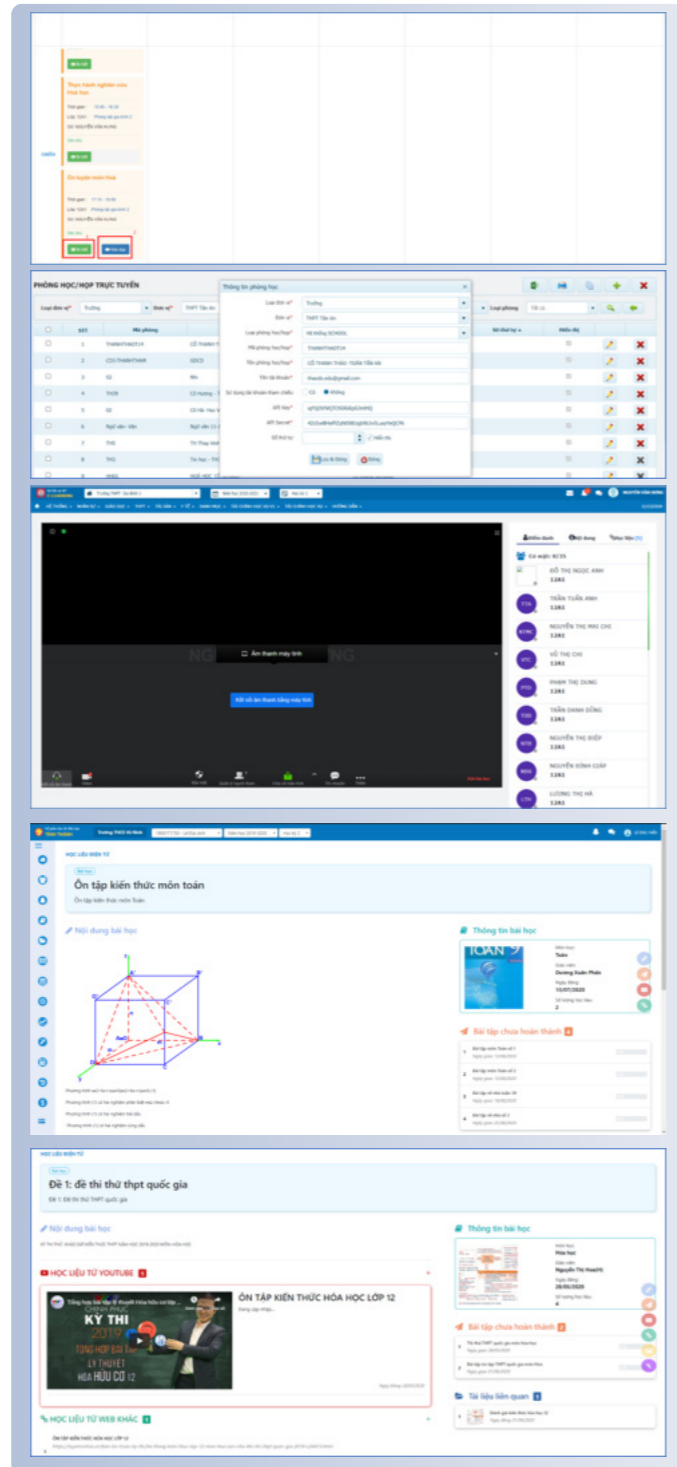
Thực hành nghiên cứu Hoá học

Ôn luyện môn Hoá

PHÒNG HỌC/HỌP TRỰC TUYẾN

Loại đơn vị* Trường

Đơn vị* THPT Tân An

Loại phòng

| STT | Mã phòng | | Số thứ tự | Hiển thị |
|---|---|---|---|---|
| 1 | THANHTHAO214 | | | |
| 2 | CO-THANHTHAM | | | |
| 3 | 02 | | | |
| 4 | THON | | | |
| 5 | 02 | | | |
| 6 | Ngữ văn- Văn | | | |
| 7 | THG | | | |
| 8 | THG | | | |

Thông tin phòng học

Loại đơn vị* Trường

Đơn vị* THPT Tân An

Loại phòng học/họp* Hệ thống SCHOOL

Mã phòng học/họp* THANHTHAO214

Tên phòng học/họp* CÔ THANH THẢO- TOÁN TÂN AN

Tên tài khoản* thaodo.edu@gmail.com

Sử dụng tài khoản tham chiếu Có Không

API Key*

API Secret*

Số thứ tự Hiển thị

Lưu & Đóng Đóng

Âm thanh máy tính

Kết nối âm thanh bằng máy tính

Điểm danh Nội dung Học liệu

Có mặt: 0/35

ĐỖ THỊ NGỌC ANH 12A1

TRẦN TUẤN ANH 12A1

NGUYỄN THỊ MAI CHI 12A1

VŨ THỊ CHI 12A1

PHẠM THỊ DUNG 12A1

TRẦN ĐÌNH DŨNG 12A1

NGUYỄN THỊ ĐIỆP 12A1

NGUYỄN ĐÌNH GIÁP 12A1

LƯƠNG THỊ HÀ 12A1

HỌC LIỆU ĐIỆN TỬ

Ôn tập kiến thức môn toán

Ôn tập kiến thức môn Toán

Nội dung bài học

Thông tin bài học

Môn học Toán

Giáo viên Dương Xuân Phán

Ngày đăng 15/07/2020

Số lượng học liệu 2

Bài tập chưa hoàn thành

HỌC LIỆU ĐIỆN TỬ

Đề 1: đề thi thử thpt quốc gia

Đề 1: Đề thi thử THPT quốc gia

Nội dung bài học

HỌC LIỆU TỪ YOUTUBE

ÔN TẬP KIẾN THỨC HÓA HỌC LỚP 12

KỲ THI 2019

TỔNG HỢP BÀI TẬP LÝ THUYẾT HOÁ HỮU CƠ 12

Thông tin bài học

Môn học Hóa học

Giáo viên Nguyễn Thị Hoa(H)

Ngày đăng 28/06/2020

Số lượng học liệu 4

Bài tập chưa hoàn thành

Tài liệu liên quan

HỌC LIỆU TỪ WEB KHÁC

ÔN TẬP KIẾN THỨC HÓA HỌC LỚP 12